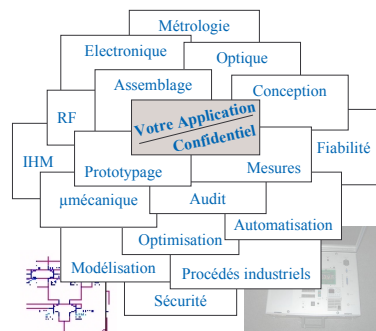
Métrologie
Electronique
Optique
Assemblage
Conception
RF
Votre Application
Confidentiel
IHM
Fiabilité
Prototypage
Mesures
µmécanique
Audit
Automatisation
Optimisation
Modélisation
Procédés industriels
Sécurité